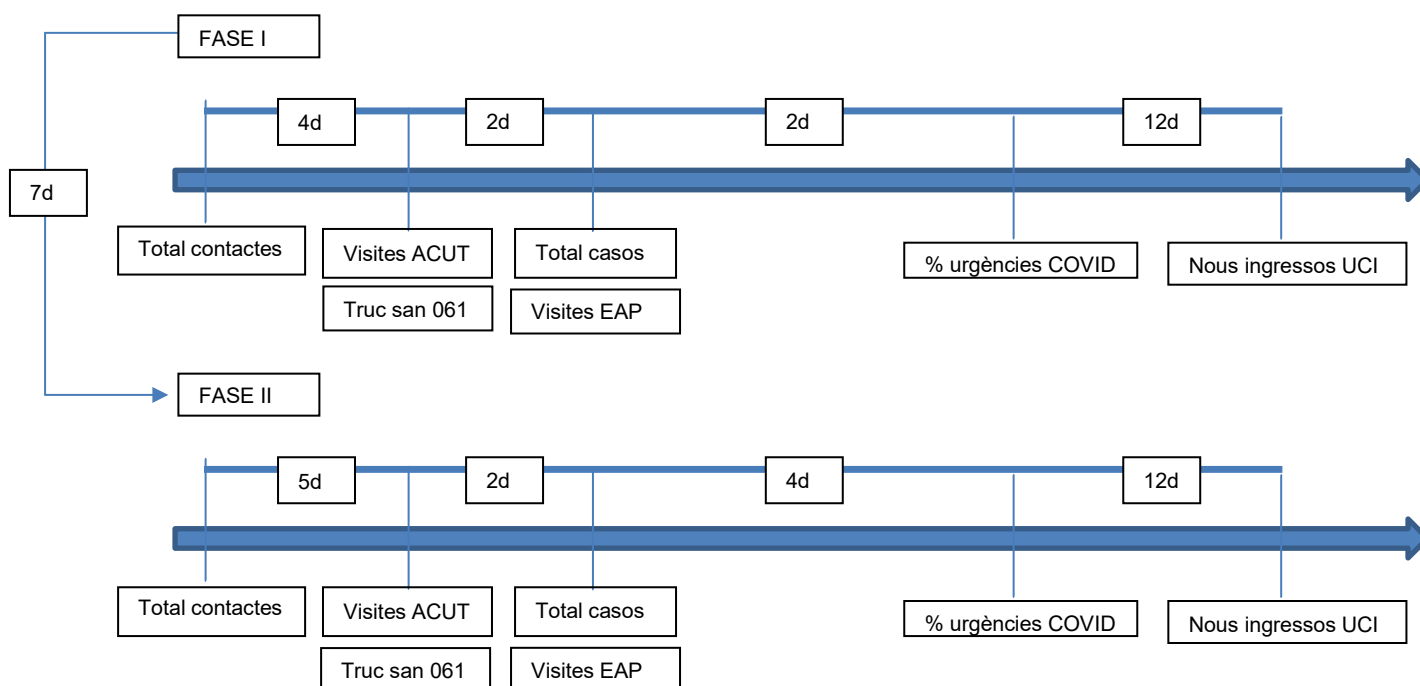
FASE I

7d

4d

2d

2d

12d

Total contactes

Visites ACUT

Truc san 061

Total casos

Visites EAP

% urgències COVID

Nous ingressos UCI

FASE II

5d

2d

4d

12d

Total contactes

Visites ACUT

Truc san 061

Total casos

Visites EAP

% urgències COVID

Nous ingressos UCI